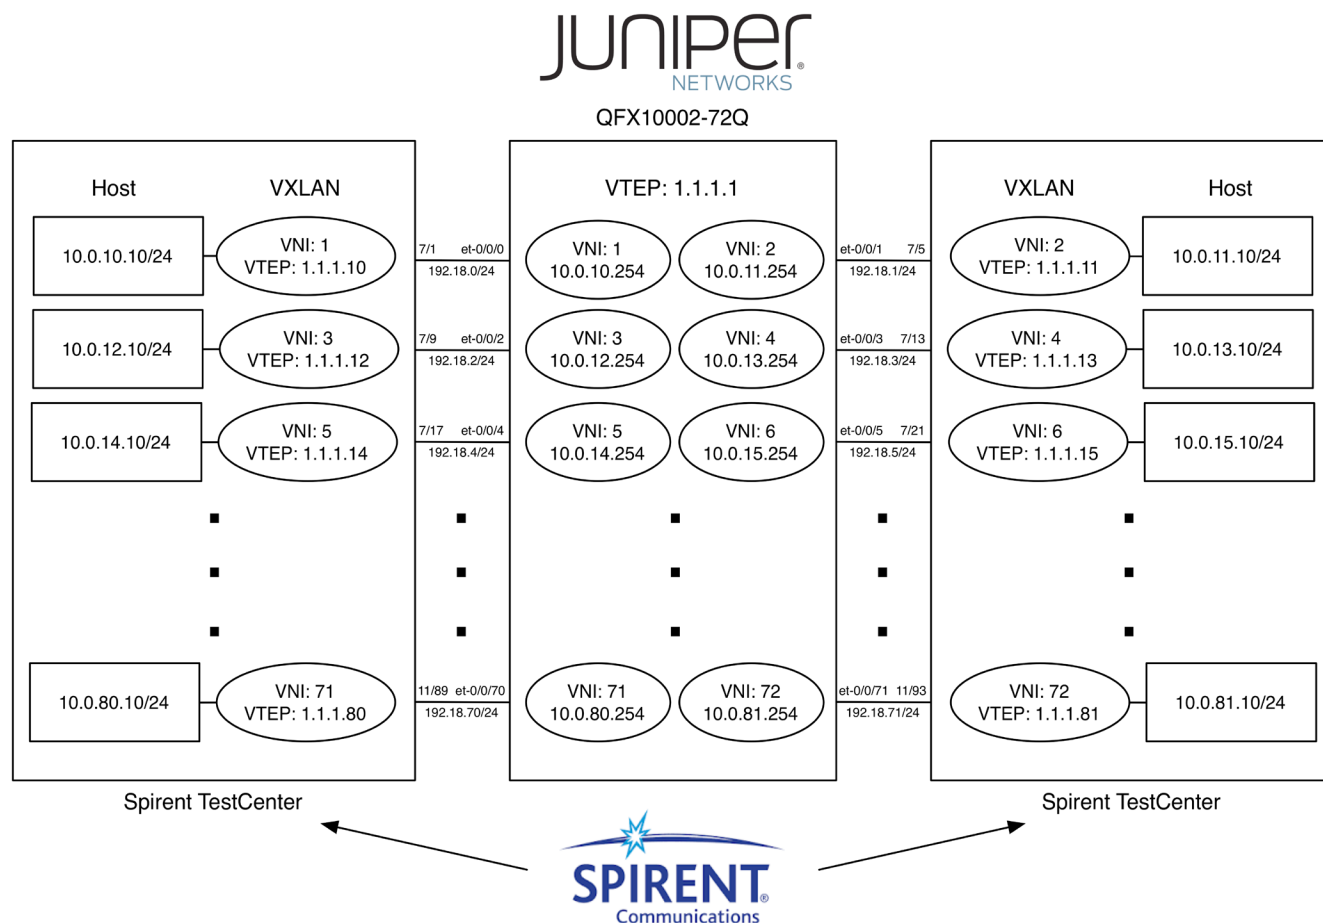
JUNIPER
NETWORKS

QFX10002-72Q

Host
VXLAN

10.0.10.10/24
VNI: 1
VTEP: 1.1.1.10

10.0.12.10/24
VNI: 3
VTEP: 1.1.1.12

10.0.14.10/24
VNI: 5
VTEP: 1.1.1.14

10.0.80.10/24
VNI: 71
VTEP: 1.1.1.80

7/1 et-0/0/0
192.18.0/24
7/9 et-0/0/2
192.18.2/24
7/17 et-0/0/4
192.18.4/24
11/89 et-0/0/70
192.18.70/24

VTEP: 1.1.1.1

VNI: 1
10.0.10.254
VNI: 2
10.0.11.254
VNI: 3
10.0.12.254
VNI: 4
10.0.13.254
VNI: 5
10.0.14.254
VNI: 6
10.0.15.254
VNI: 71
10.0.80.254
VNI: 72
10.0.81.254

et-0/0/1 7/5
192.18.1/24
et-0/0/3 7/13
192.18.3/24
et-0/0/5 7/21
192.18.5/24
et-0/0/71 11/93
192.18.71/24

VXLAN
Host

VNI: 2
VTEP: 1.1.1.11
10.0.11.10/24
VNI: 4
VTEP: 1.1.1.13
10.0.13.10/24
VNI: 6
VTEP: 1.1.1.15
10.0.15.10/24
VNI: 72
VTEP: 1.1.1.81
10.0.81.10/24

Spirent TestCenter
Spirent TestCenter

SPIRENT
Communications